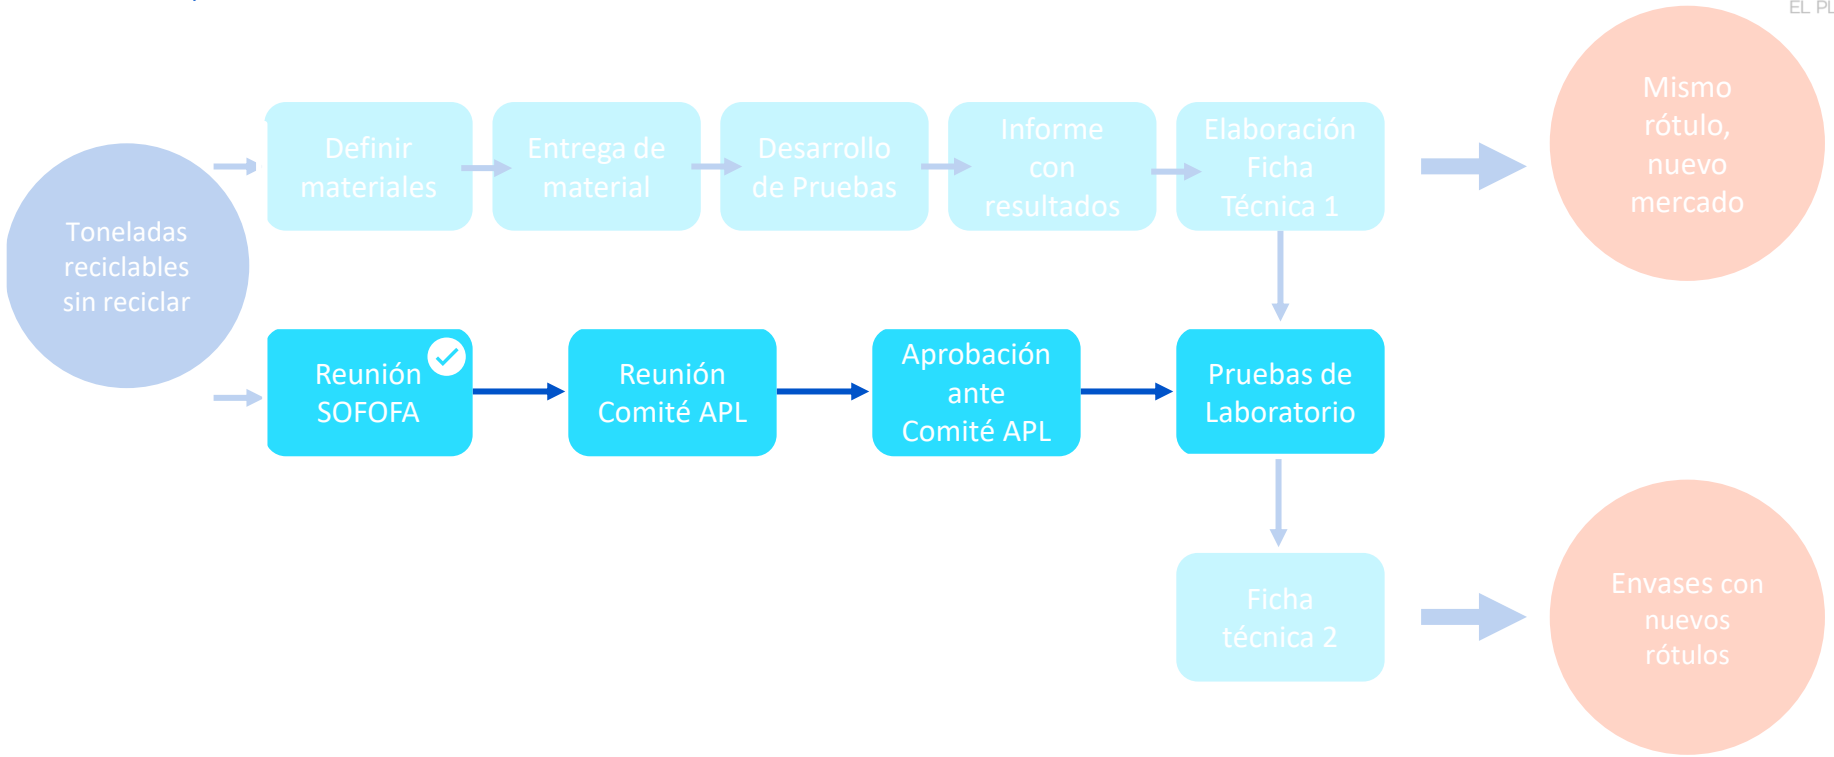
EL PL

Toneladas reciclables sin reciclar

Definir materiales

Entrega de material

Desarrollo de Pruebas

Informe con resultados

Elaboración Ficha Técnica 1

Mismo rótulo, nuevo mercado

Reunión SOFOFA

Reunión Comité APL

Aprobación ante Comité APL

Pruebas de Laboratorio

Ficha técnica 2

Envases con nuevos rótulos